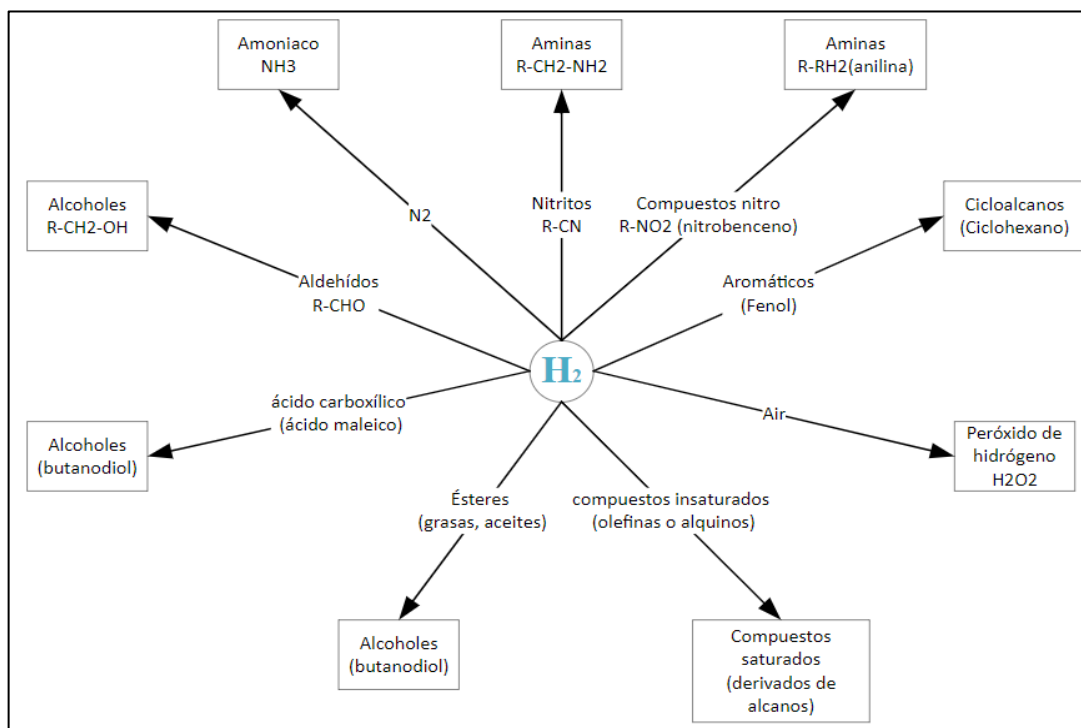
Amoniaco
NH3

Aminas
R-CH2-NH2

Aminas
R-RH2(anilina)

Alcoholes
R-CH2-OH

N2

Nitritos
R-CN

Compuestos nitro
R-NO2 (nitrobenceno)

Cicloalcanos
(Ciclohexano)

Aldehídos
R-CHO

Aromáticos
(Fenol)

$H_2$

ácido carboxílico
(ácido maleico)

Air

Alcoholes
(butanodiol)

Peróxido de
hidrógeno
H2O2

Ésteres
(grasas, aceites)

compuestos insaturados
(olefinas o alquinos)

Alcoholes
(butanodiol)

Compuestos
saturados
(derivados de
alcanos)